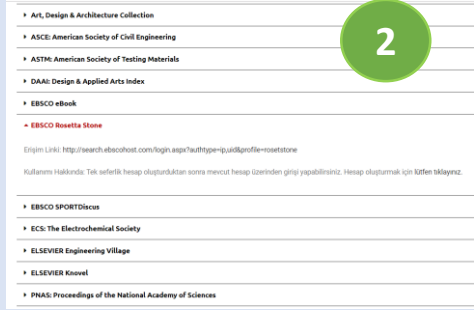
▸ Art, Design & Architecture Collection

▸ ASCE: American Society of Civil Engineering

2

▸ ASTM: American Society of Testing Materials

▸ DAAI: Design & Applied Arts Index

▸ EBSCO eBook

▾ EBSCO Rosetta Stone

Erişim Linki: http://search.ebscohost.com/login.aspx?authtype=ip,uid&profile=rosetstone

Kullanımı Hakkında: Tek seferlik hesap oluşturduktan sonra mevcut hesap üzerinden girişi yapabilirsiniz. Hesap oluşturmak için lütfen tıklayınız.

▸ EBSCO SPORTDiscus

▸ ECS: The Electrochemical Society

▸ ELSEVIER Engineering Village

▸ ELSEVIER Knovel

▸ PNAS: Proceedings of the National Academy of Sciences